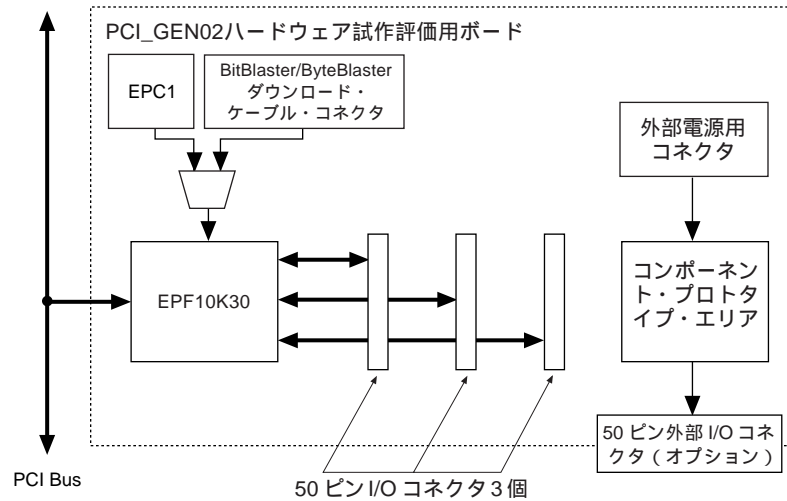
PCI_GEN02ハードウェア試作評価用ボード

EPC1

BitBlaster/ByteBlaster
ダウンロード・
ケーブル・コネクタ

外部電源用
コネクタ

EPF10K30

コンポーネント・プロトタイプ・エリア

50 ピン外部 I/O コネクタ（オプション）

PCI Bus

50 ピン I/O コネクタ 3 個